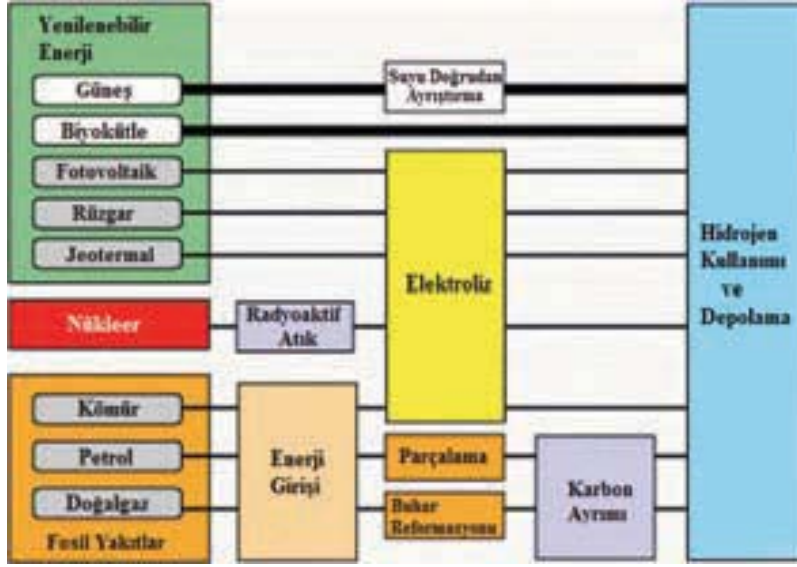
Yenilenebilir Enerji

Güneş

Biyokütle

Fotovoltaik

Rüzgar

Jeotermal

Suyu Doğrudan Ayrıştırma

Elektroliz

Nükleer

Radyoaktif Atık

Kömür

Petrol

Doğalgaz

Fosil Yakıtlar

Enerji Girişi

Parçalama

Buhar Reformasyonu

Karbon Ayrımı

Hidrojen Kullanımı ve Depolama